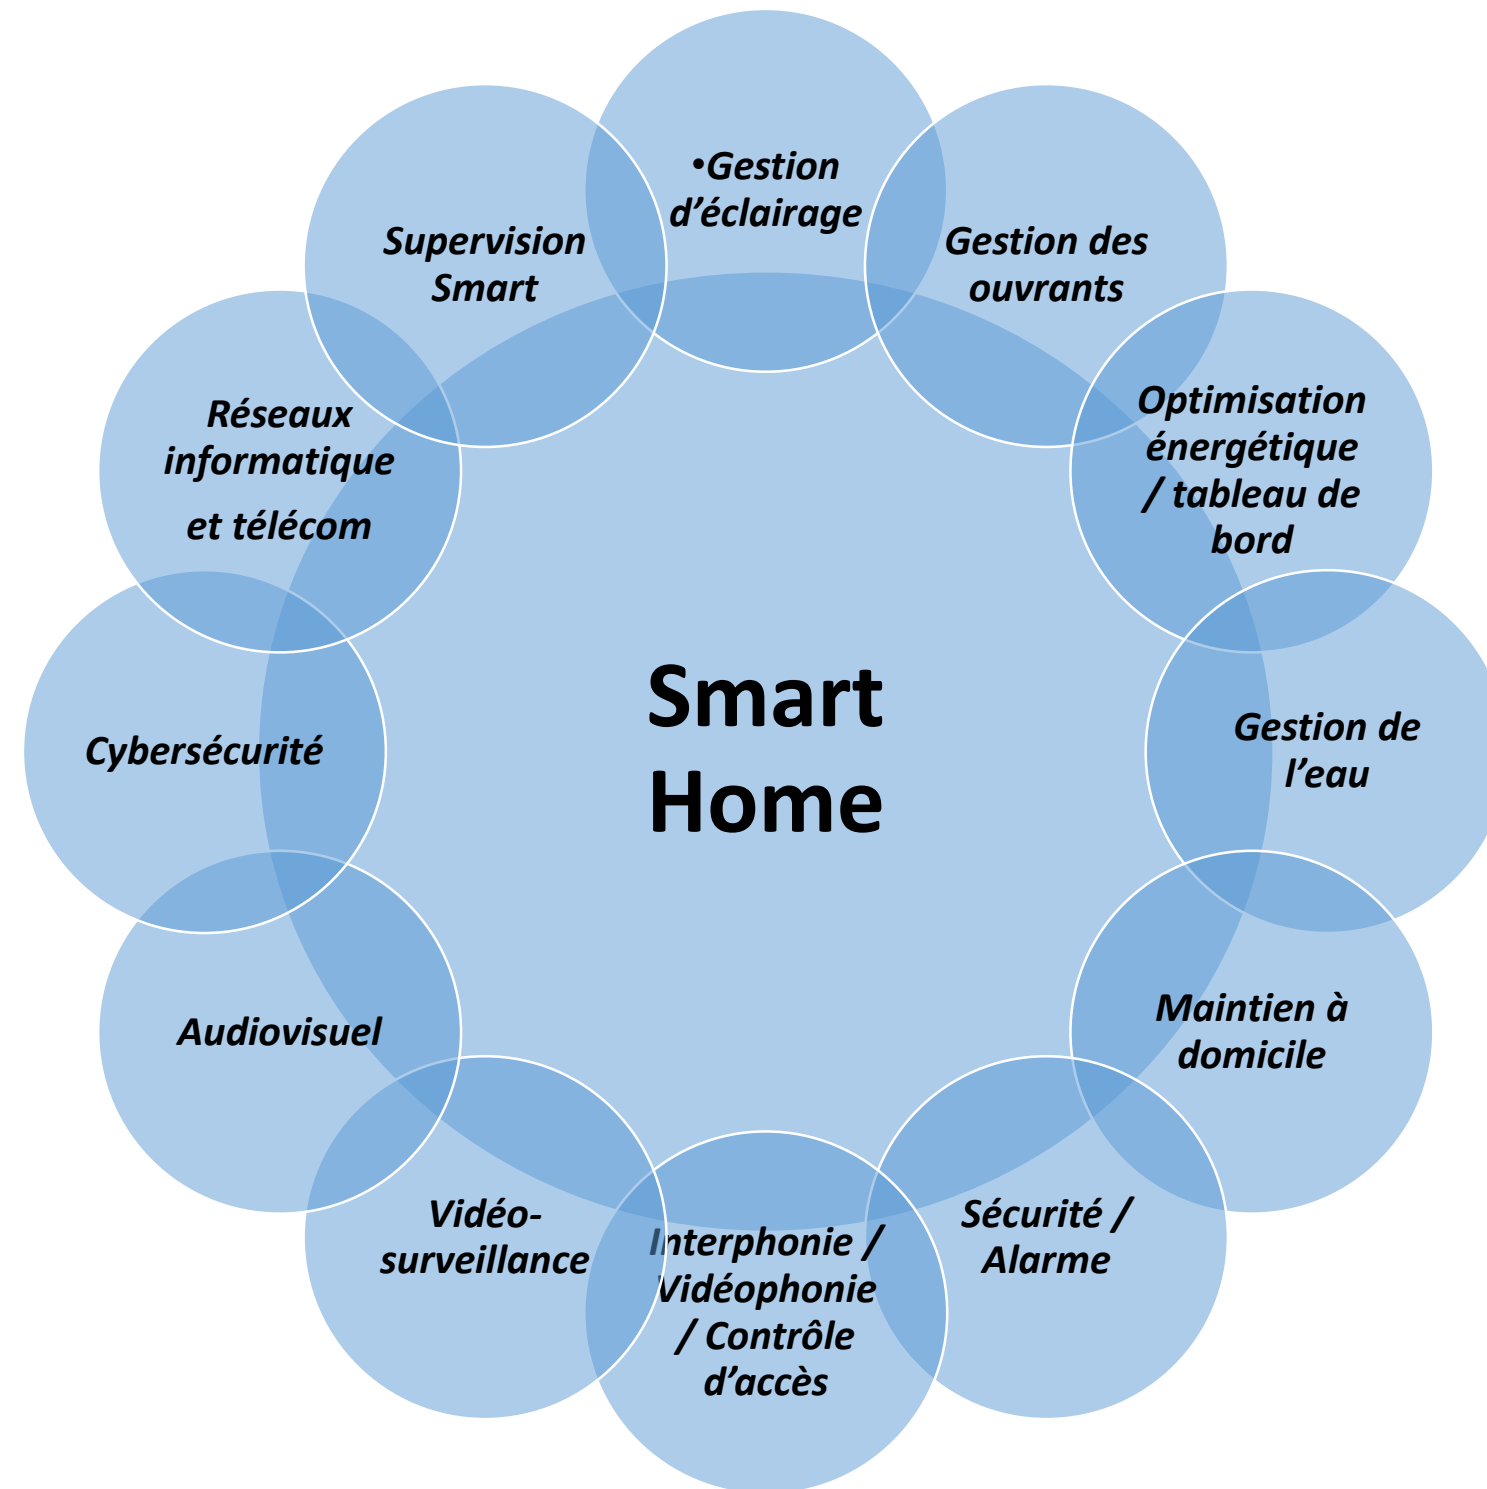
Smart Home

•Gestion d’éclairage

Gestion des ouvrants

Optimisation énergétique / tableau de bord

Gestion de l’eau

Maintien à domicile

Sécurité / Alarme

Interphonie / Vidéophonie / Contrôle d’accès

Vidéo-surveillance

Audiovisuel

Cybersécurité

Réseaux informatique et télécom

Supervision Smart